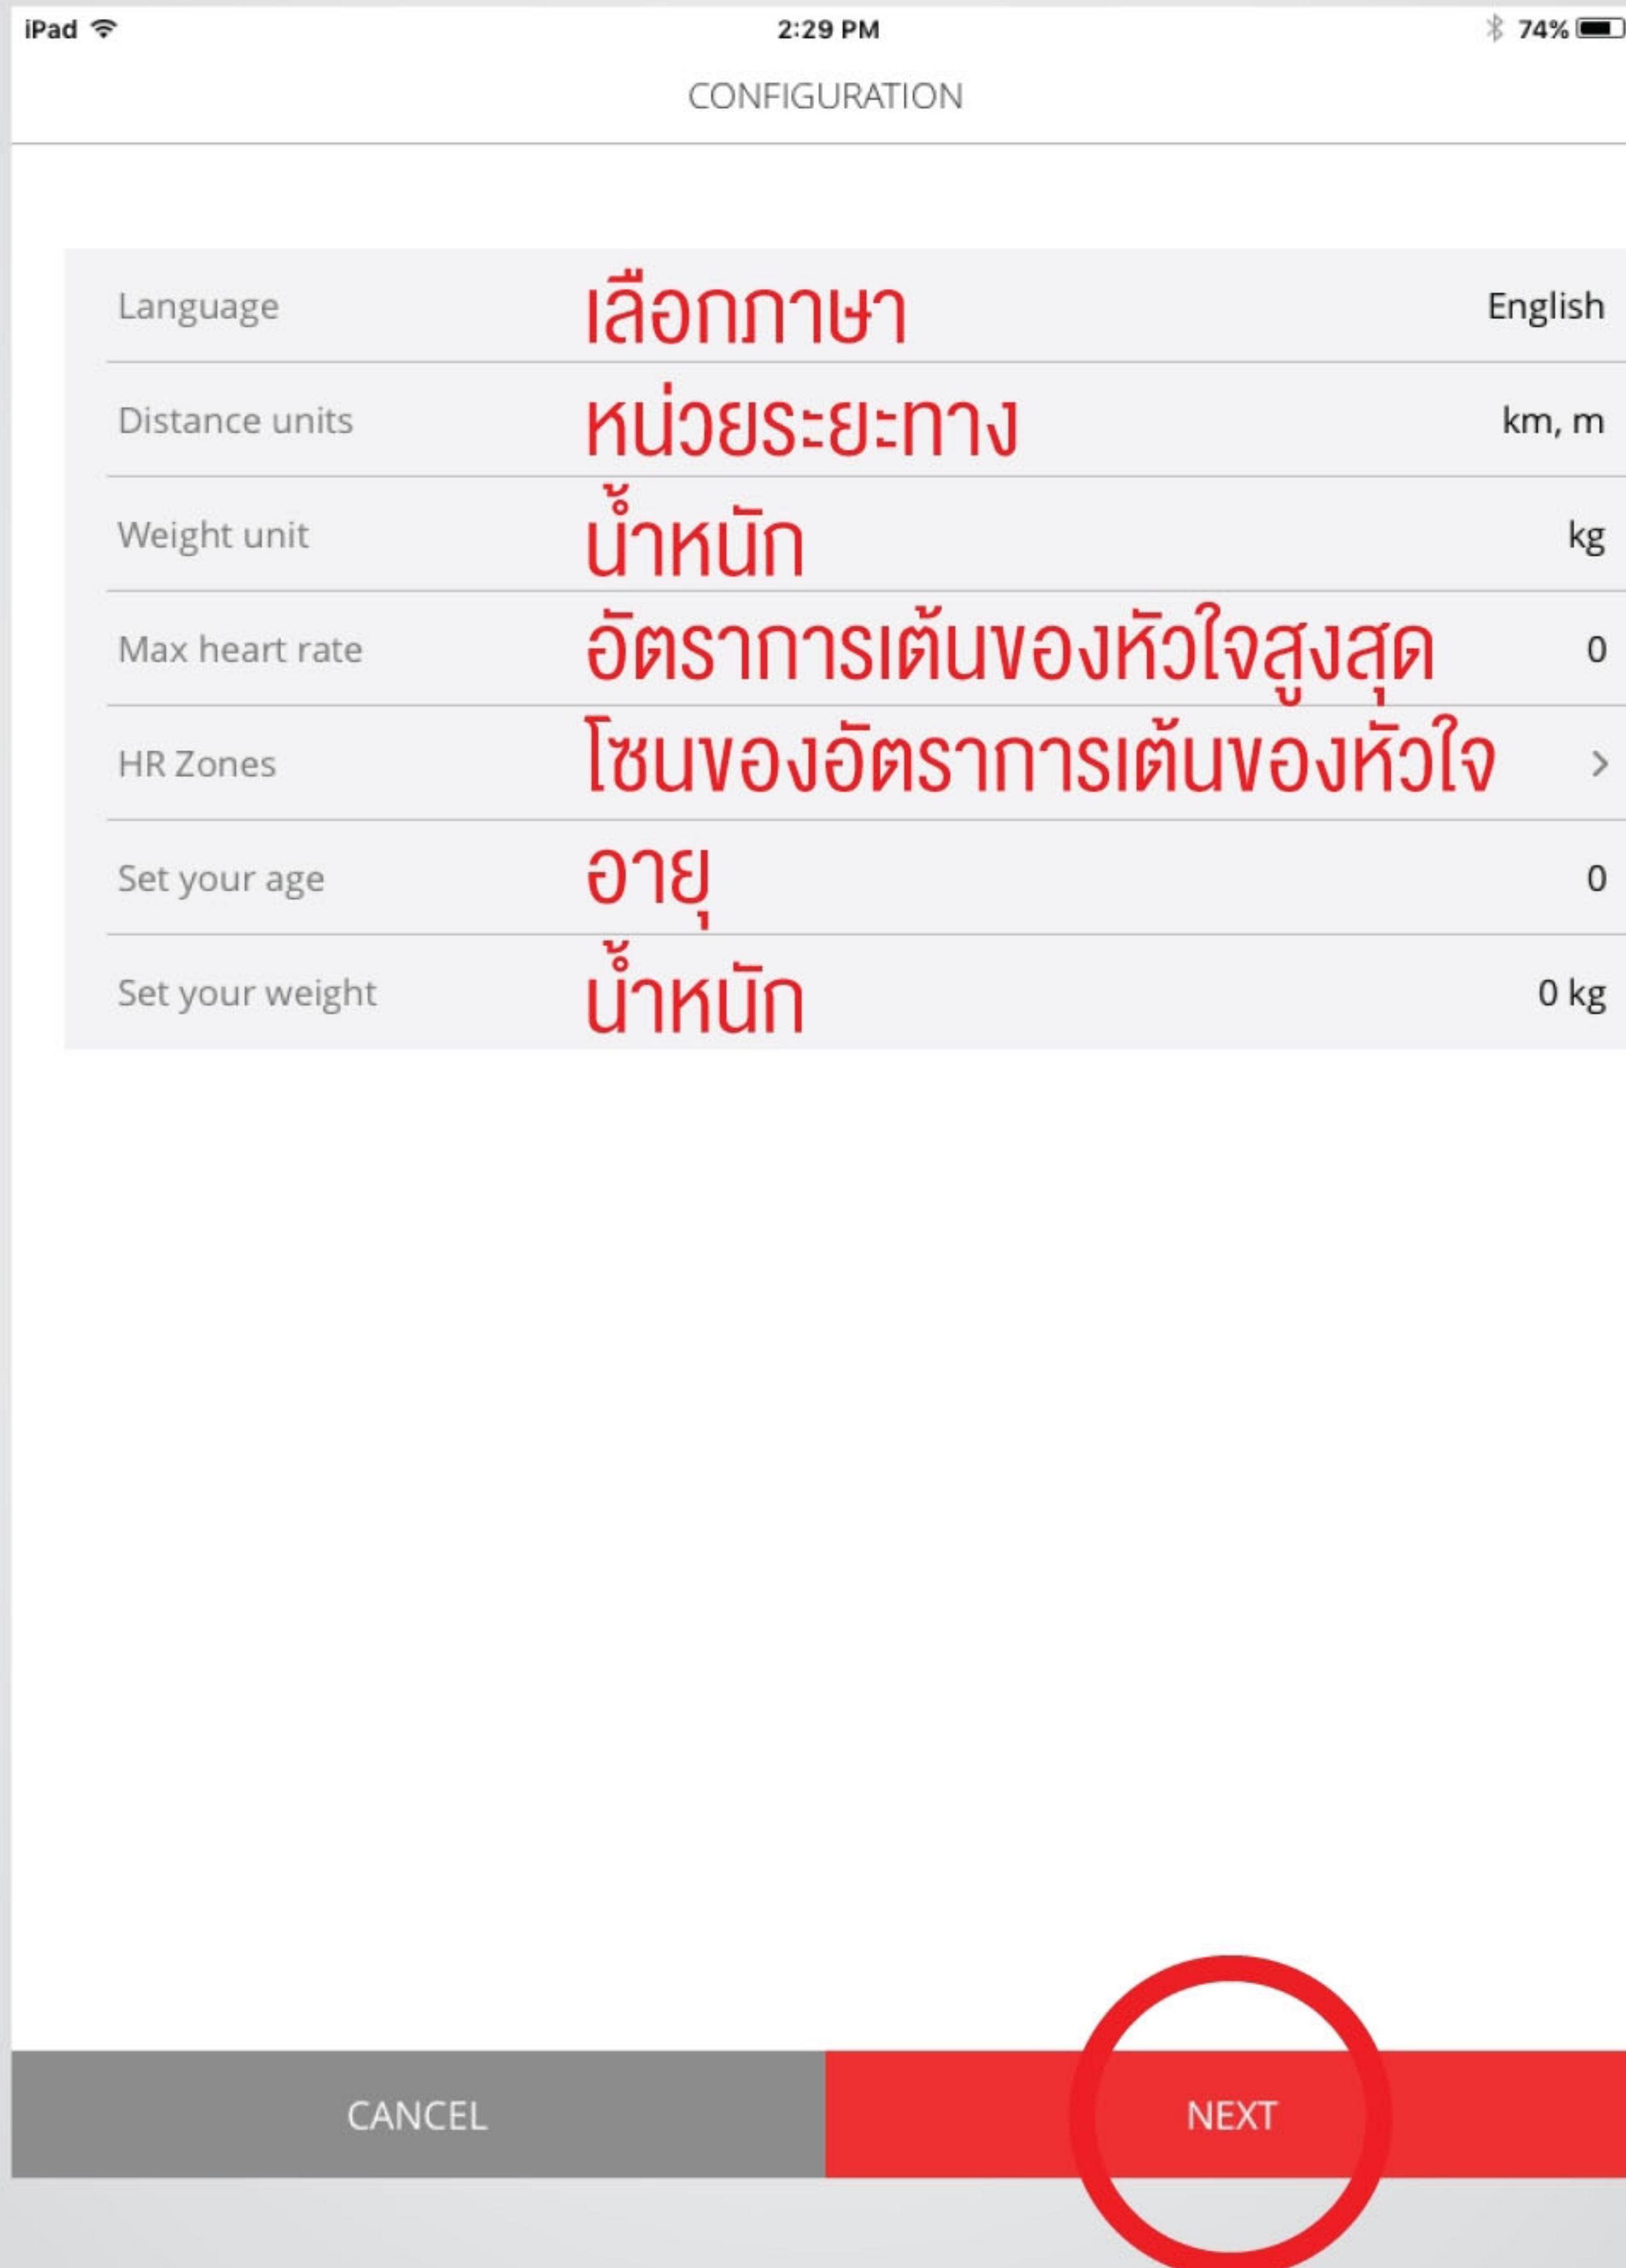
iPad 2:29 PM 74%

CONFIGURATION

| | | |
|---|---|---|
| Language | เลือกภาษา | English |
| Distance units | หน่วยระยะทาง | km, m |
| Weight unit | น้ำหนัก | kg |
| Max heart rate | อัตราการเต้นของหัวใจสูงสุด | 0 |
| HR Zones | โซนของอัตราการเต้นของหัวใจ | > |
| Set your age | อายุ | 0 |
| Set your weight | น้ำหนัก | 0 kg |

CANCEL NEXT